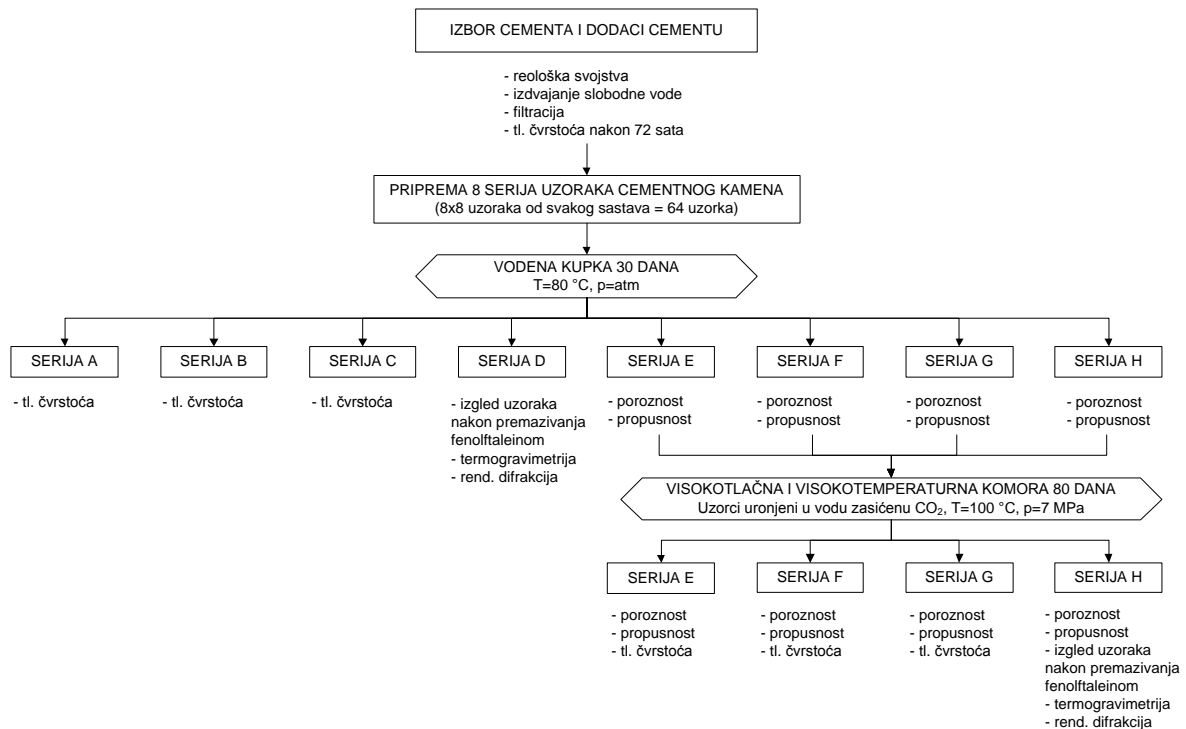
IZBOR CEMENTA I DODACI CEMENTU

- reološka svojstva
- izdvajanje slobodne vode
- filtracija
- tl. čvrstoća nakon 72 sata

PRIPREMA 8 SERIJA UZORAKA CEMENTNOG KAMENA
(8x8 uzoraka od svakog sastava = 64 uzorka)

VODENA KUPKA 30 DANA
T=80 °C, p=atm

SERIJA A
- tl. čvrstoća

SERIJA B
- tl. čvrstoća

SERIJA C
- tl. čvrstoća

SERIJA D
- izgled uzoraka nakon premazivanja fenolftaleinom
- termogravimetrija
- rend. difrakcija

SERIJA E
- poroznost
- propusnost

SERIJA F
- poroznost
- propusnost

SERIJA G
- poroznost
- propusnost

SERIJA H
- poroznost
- propusnost

VISOKOTLAČNA I VISOKOTEMPERATURNA KOMORA 80 DANA
Uzorci uronjeni u vodu zasićenu $CO_2$, T=100 °C, p=7 MPa

SERIJA E
- poroznost
- propusnost
- tl. čvrstoća

SERIJA F
- poroznost
- propusnost
- tl. čvrstoća

SERIJA G
- poroznost
- propusnost
- tl. čvrstoća

SERIJA H
- poroznost
- propusnost
- izgled uzoraka nakon premazivanja fenolftaleinom
- termogravimetrija
- rend. difrakcija